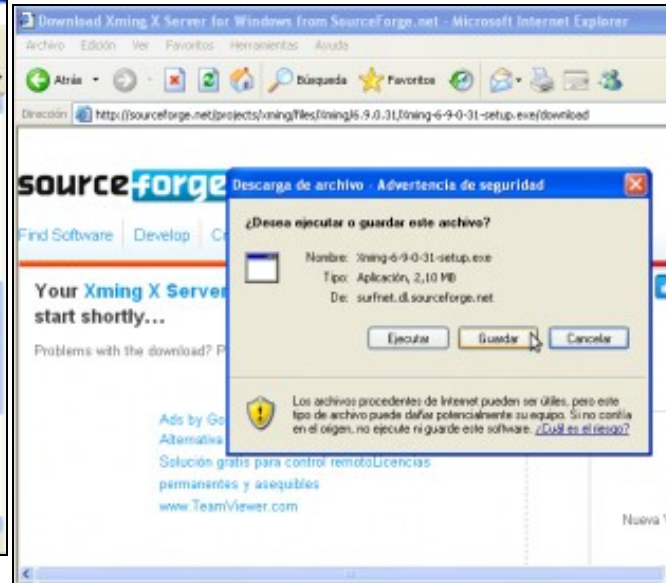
Download Xming X Server for Windows from SourceForge.net - Microsoft Internet Explorer

Archivo Edición Ver Favoritos Herramientas Ayuda

Atrás Búsqueda Favoritos

Dirección http://sourceforge.net/projects/xming/files/Xming/6.9.0.31/Xming-6-9-0-31-setup.exe/download

sourceforge

Find Software Develop C

Your Xming X Server start shortly...

Problems with the download? P

Ads by Go
Alternativa
Solución gratis para control remotoLicencias permanentes y asequibles
www.TeamViewer.com

Nueva V

Descarga de archivo - Advertencia de seguridad

¿Desea ejecutar o guardar este archivo?

Nombre: Xming-6-9-0-31-setup.exe
Tipo: Aplicación, 2,10 MB
De: surfnet.dl.sourceforge.net

Ejecutar Guardar Cancelar

Los archivos procedentes de Internet pueden ser útiles, pero este tipo de archivo puede dañar potencialmente su equipo. Si no confía en el origen, no ejecute ni guarde este software. ¿Cuál es el riesgo?